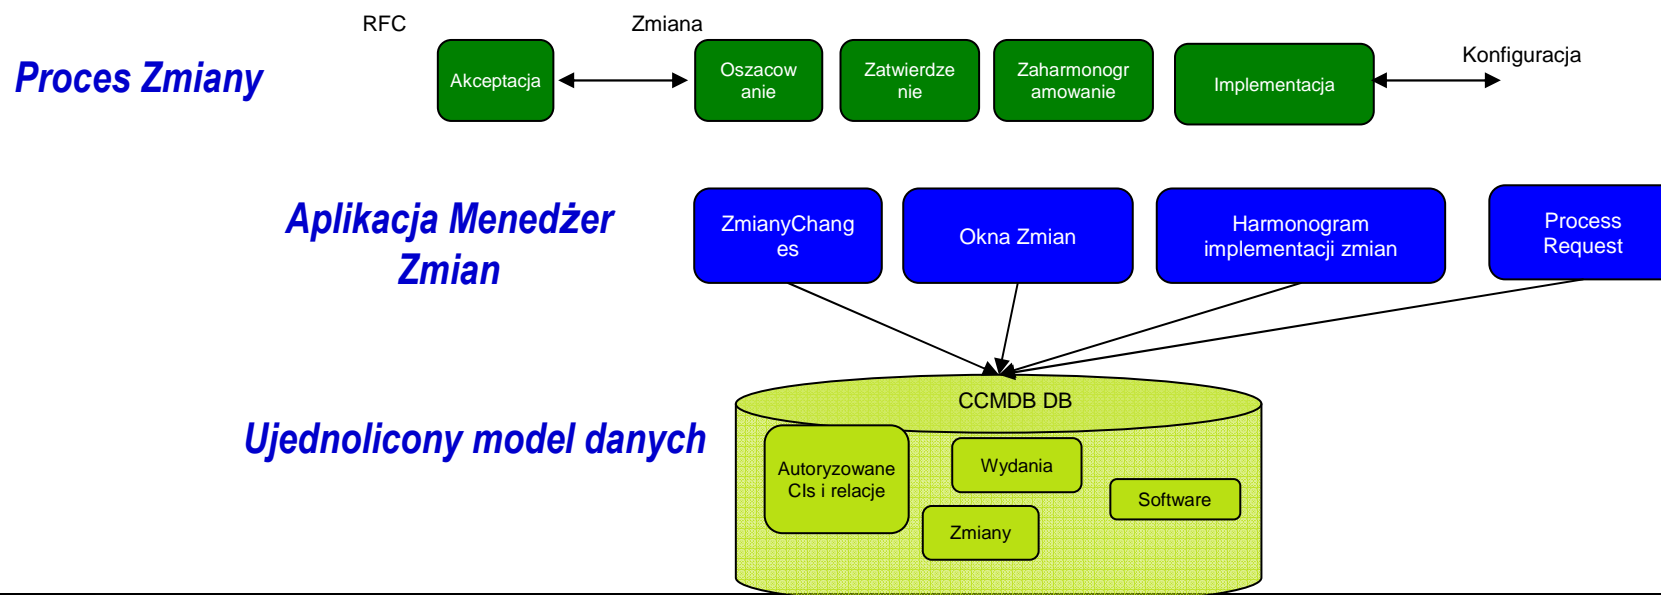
Proces Zmiany

RFC

Akceptacja

Zmiana

Oszacowanie

Zatwierdzenie

Zaharmonogramowanie

Implementacja

Konfiguracja

Aplikacja Menedżer Zmian

ZmianyChanges

Okna Zmian

Harmonogram implementacji zmian

Process Request

Ujednolicony model danych

CCMDB DB

Autoryzowane CIs i relacje

Wydania

Software

Zmiany